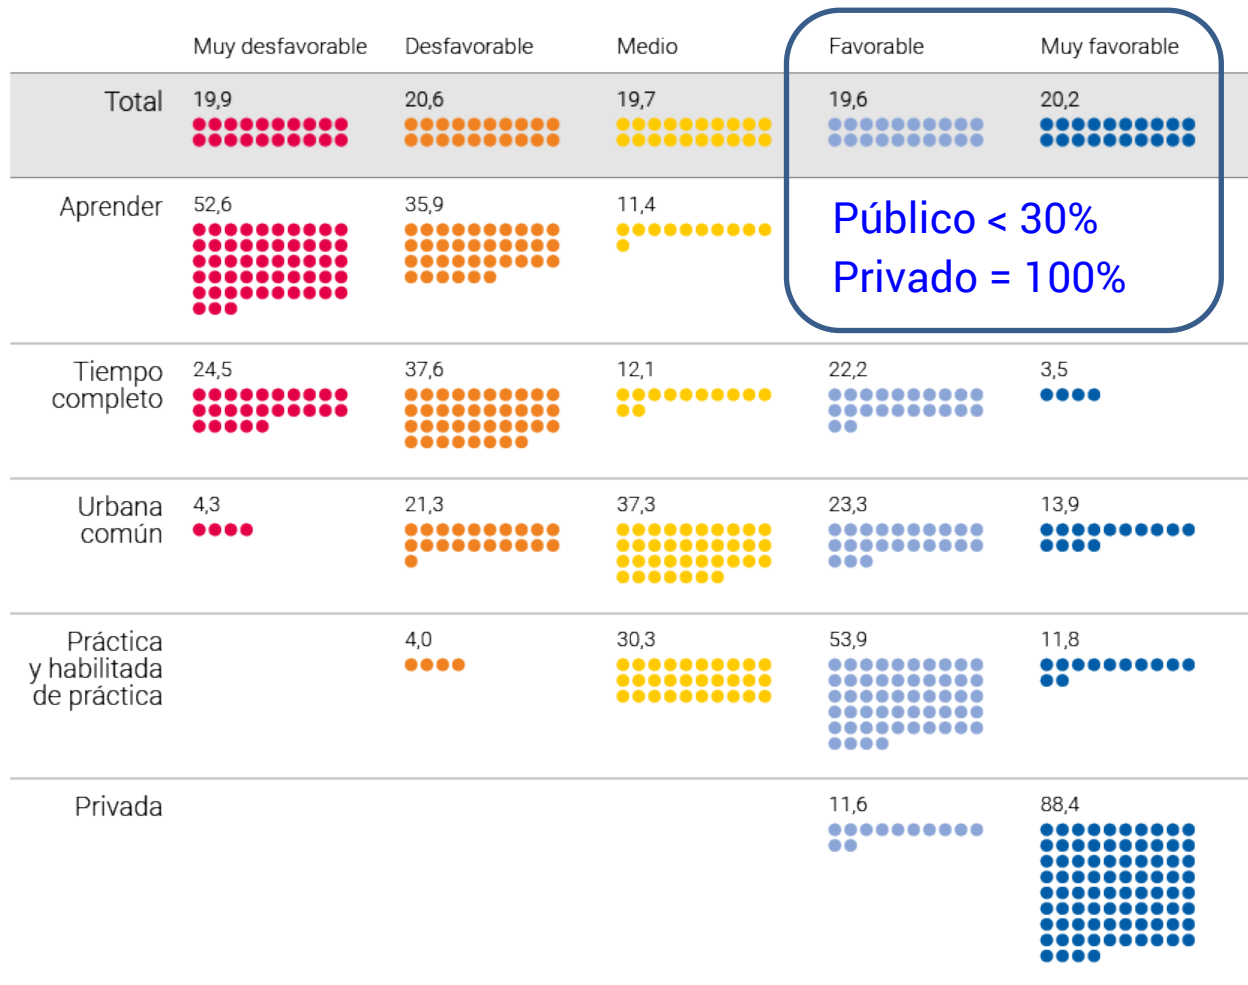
| | Muy desfavorable | Desfavorable | Medio | Favorable | Muy favorable |
|---|---|---|---|---|---|
| Total | 19,9 | 20,6 | 19,7 | 19,6 | 20,2 |
| Aprender | 52,6 | 35,9 | 11,4 | | |
| Tiempo completo | 24,5 | 37,6 | 12,1 | 22,2 | 3,5 |
| Urbana común | 4,3 | 21,3 | 37,3 | 23,3 | 13,9 |
| Práctica y habilitada de práctica | | 4,0 | 30,3 | 53,9 | 11,8 |
| Privada | | | | 11,6 | 88,4 |

Público < 30%
Privado = 100%